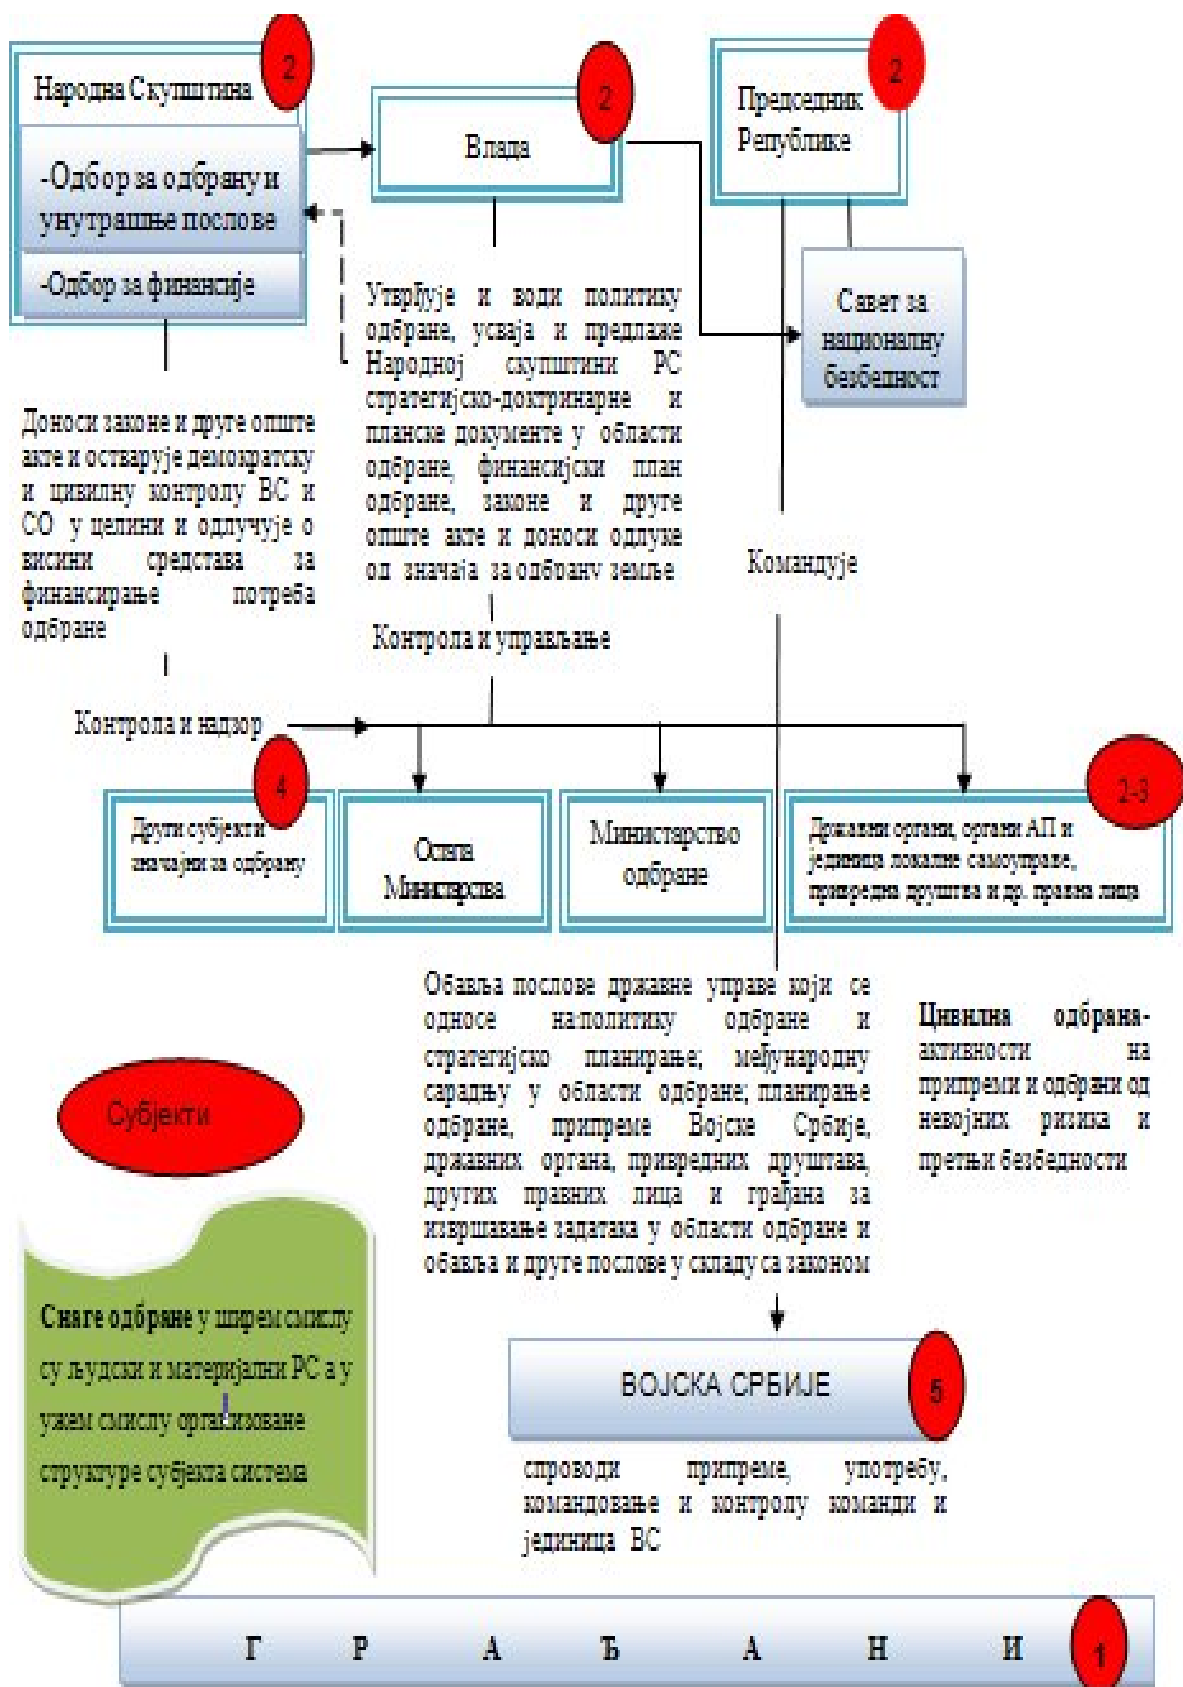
Народна Скупштина

2

-Одбор за одбрану и унутрашње послове

-Одбор за финансије

Влада

2

Председник Републике

2

Савет за националну безбедност

Утврђује и води политику одбране, усваја и предлаже Народној скупштини РС стратегијско-доктринарне и планске документе у области одбране, финансијски план одбране, законе и друге опште акте и доноси одлуке од значаја за одбрану земље

Доноси законе и друге опште акте и остварује демократску и цивилну контролу ВС и СО у целини и одлучује о висини средстава за финансирање потреба одбране

Командује

Контрола и управљање

Контрола и надзор

4

Други субјекти значајни за одбрану

Органи Министарства

Министарство одбране

2-3

Државни органи, органи АП и јединица локалне самоуправе, привредна друштва и др. правна лица

Обавља послове државне управе који се односе на политику одбране и стратегијско планирање; међународну сарадњу у области одбране; планирање одбране, припреме Војске Србије, државних органа, привредних друштава, других правних лица и грађана за извршавање задатака у области одбране и обавља и друге послове у складу са законом

Цивилна одбрана- активности на припреми и одбрани од невојних ризика и претњи безбедности

Субјекти

Снаге одбране у ширем смислу су људски и материјални РС а у ужем смислу организоване структуре субјекта система

ВОЈСКА СРБИЈЕ

5

спроводи припреме, употребу, командовање и контролу команди и јединица ВС

Г Р А Ђ А Н И

1